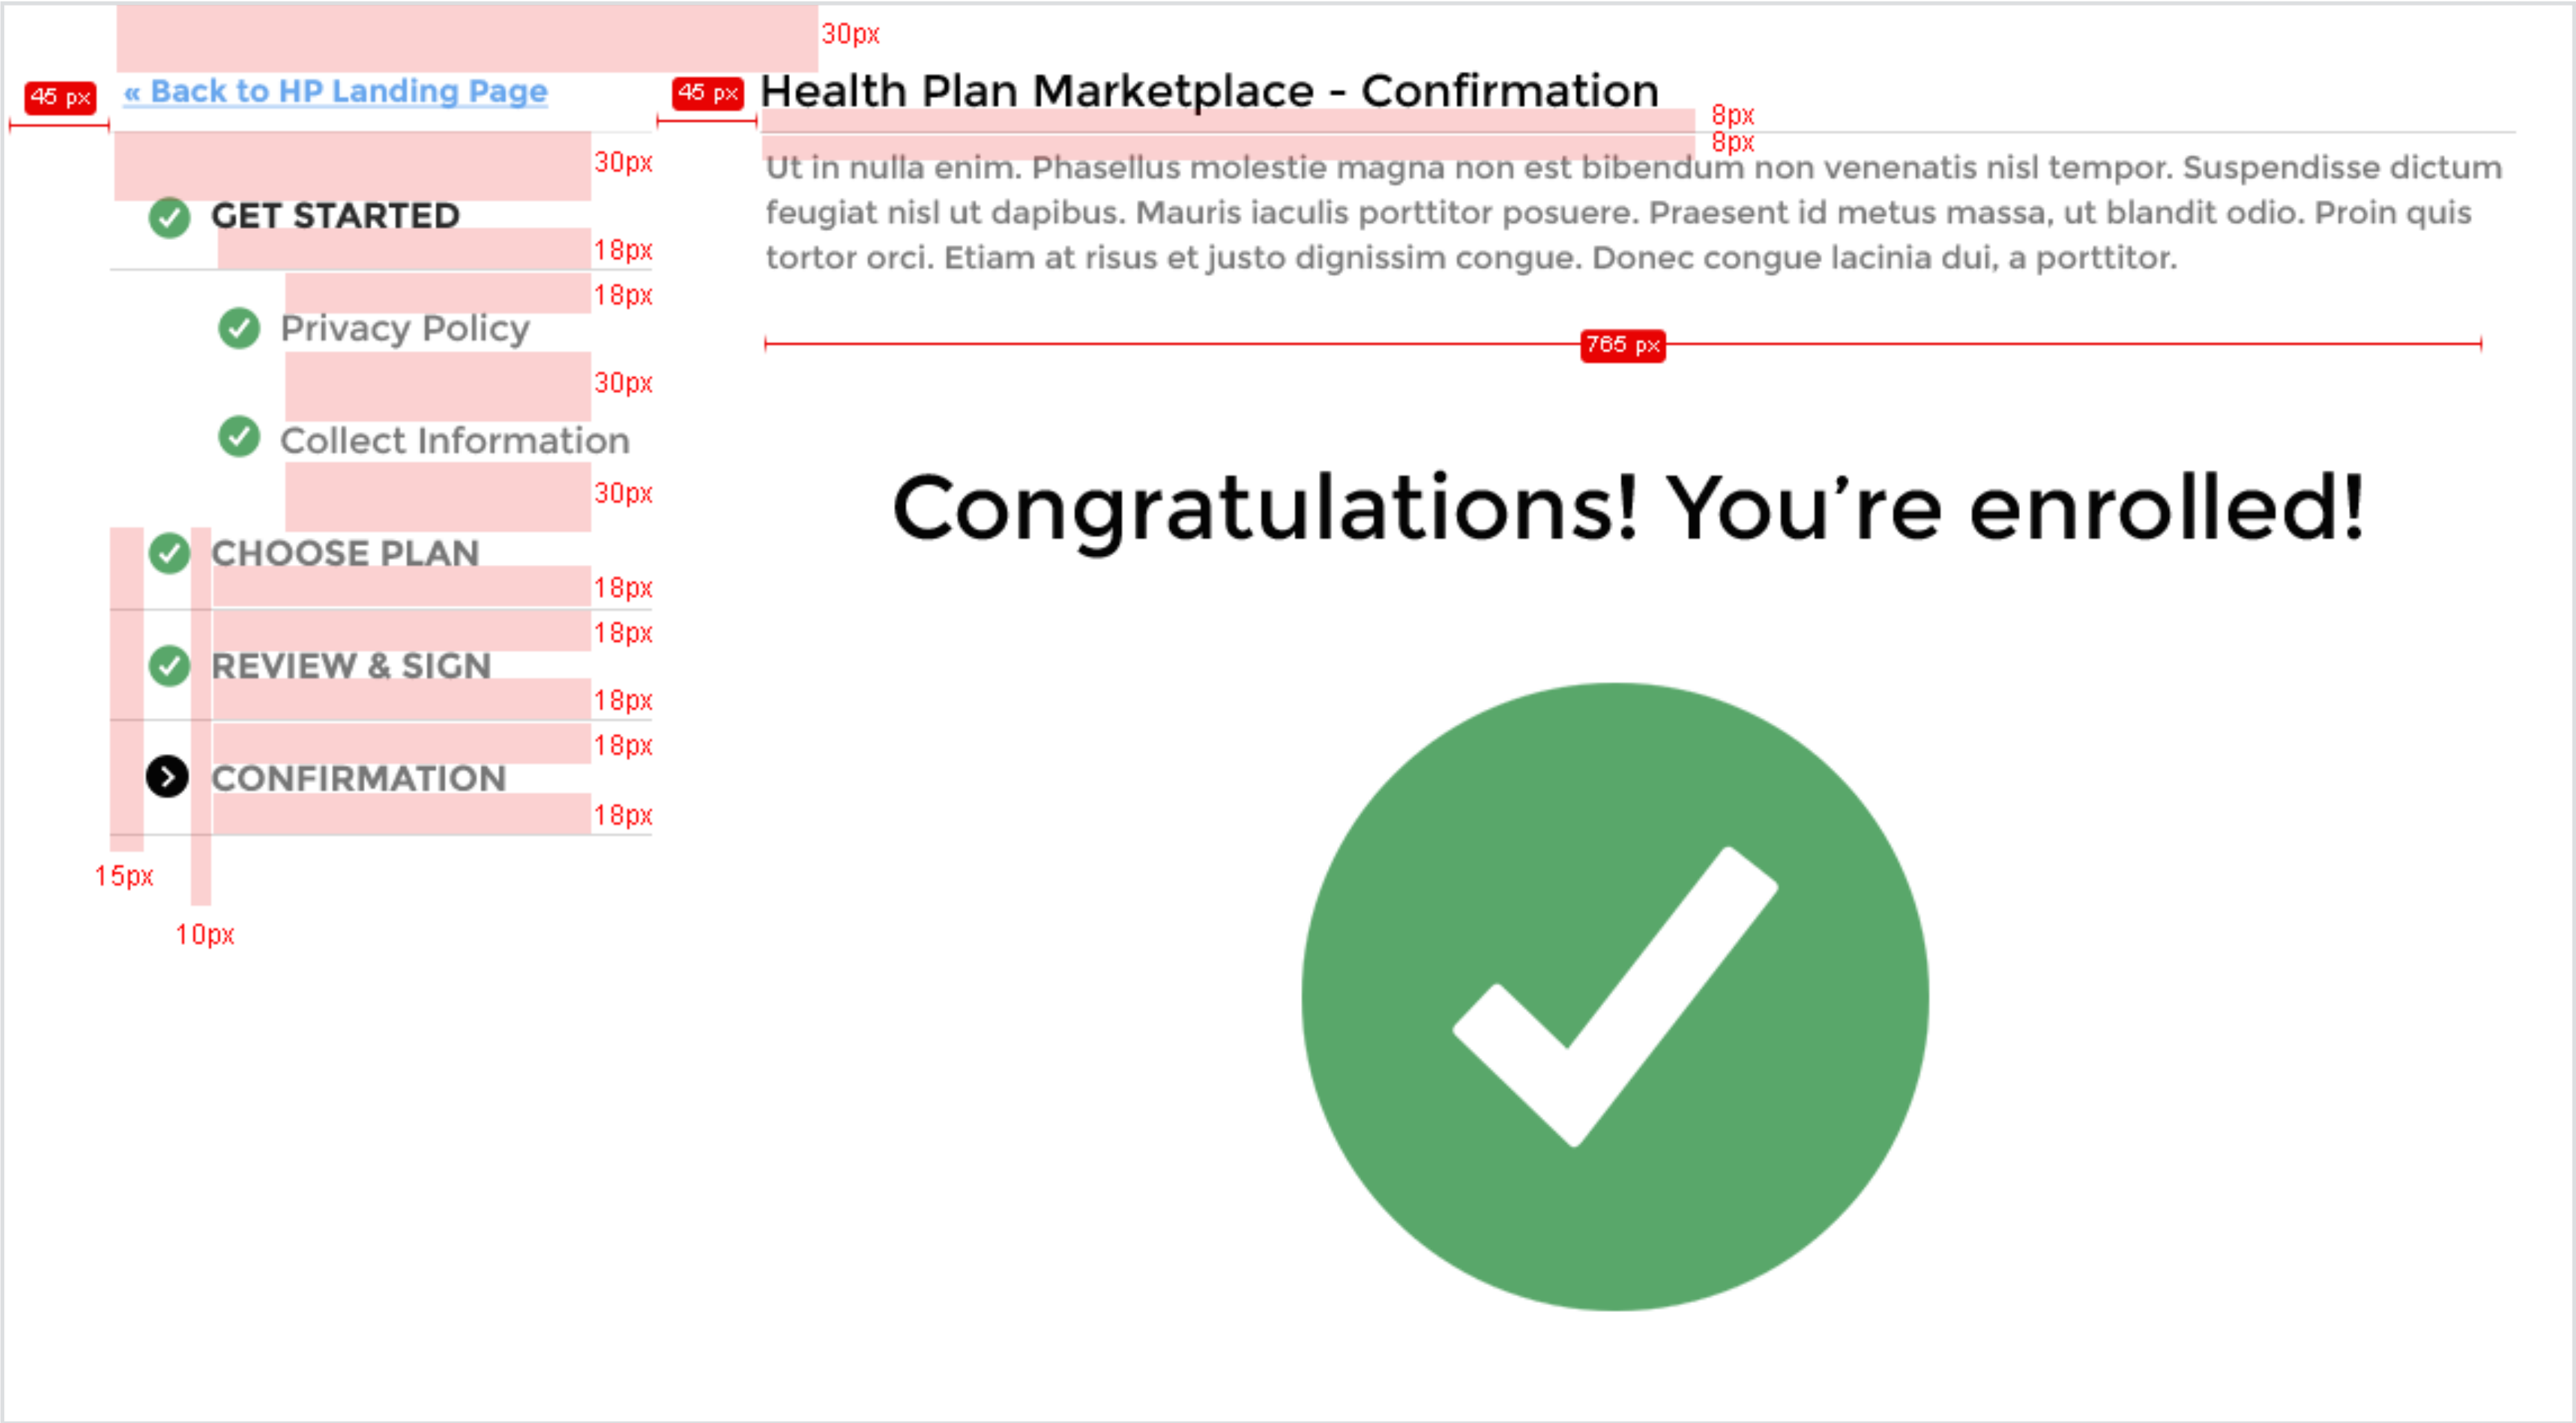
30px

45 px « Back to HP Landing Page

45 px Health Plan Marketplace - Confirmation

8px
8px

30px

GET STARTED

18px
18px

Privacy Policy

30px

Collect Information

30px

CHOOSE PLAN

18px
18px

REVIEW & SIGN

18px
18px

CONFIRMATION

18px

15px

10px

Ut in nulla enim. Phasellus molestie magna non est bibendum non venenatis nisl tempor. Suspendisse dictum feugiat nisl ut dapibus. Mauris iaculis porttitor posuere. Praesent id metus massa, ut blandit odio. Proin quis tortor orci. Etiam at risus et justo dignissim congue. Donec congue lacinia dui, a porttitor.

765 px

Congratulations! You're enrolled!